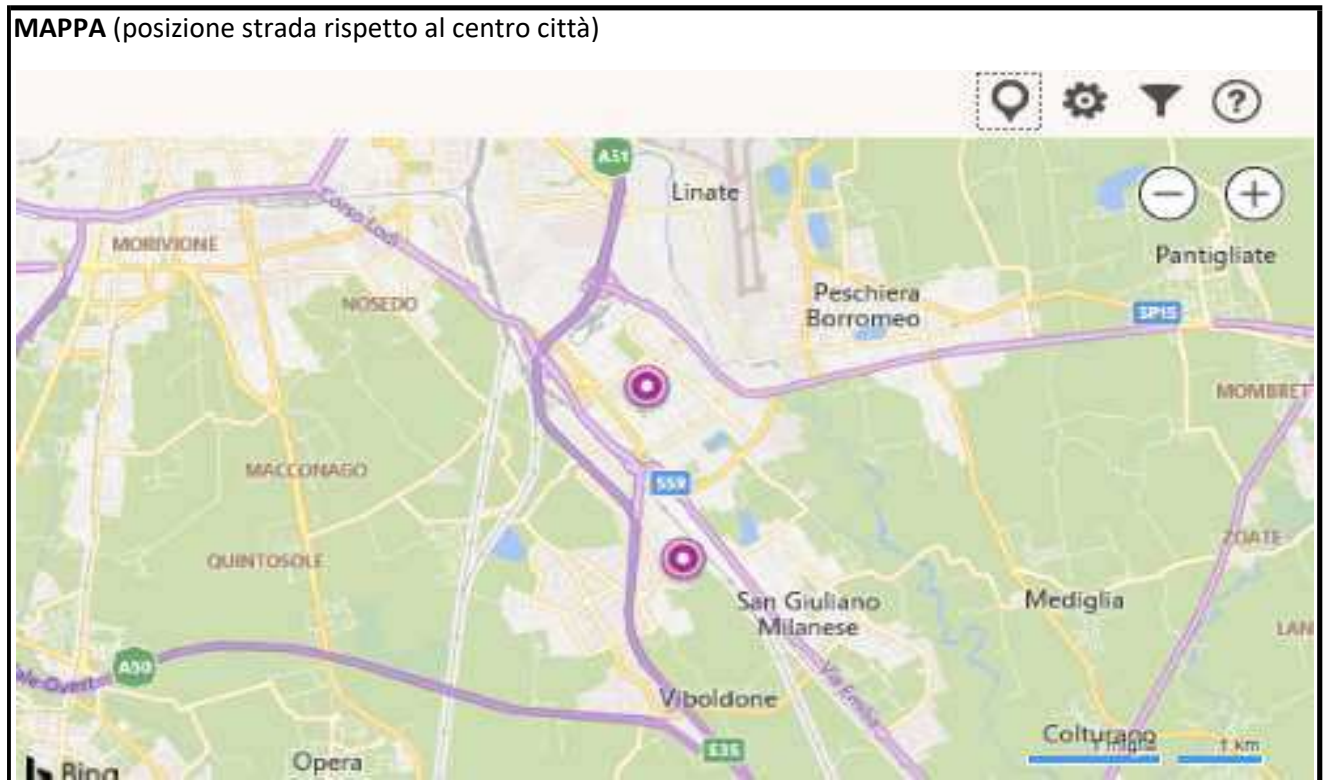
**MAPPA** (posizione strada rispetto al centro città)

A51

Linate

MORIVIONE

Corso Lodi

Pantigliate

NOSEDO

Peschiera Borromeo

SP15

MOMBRET

MACCONAGO

SS9

QUINTOSOLE

ZOATE

San Giuliano Milanese

Mediglia

LAN

A50

ale Ovest

Via Emilia

Viboldone

E35

Colturano

1 miglia

1 km

Bing

Opera